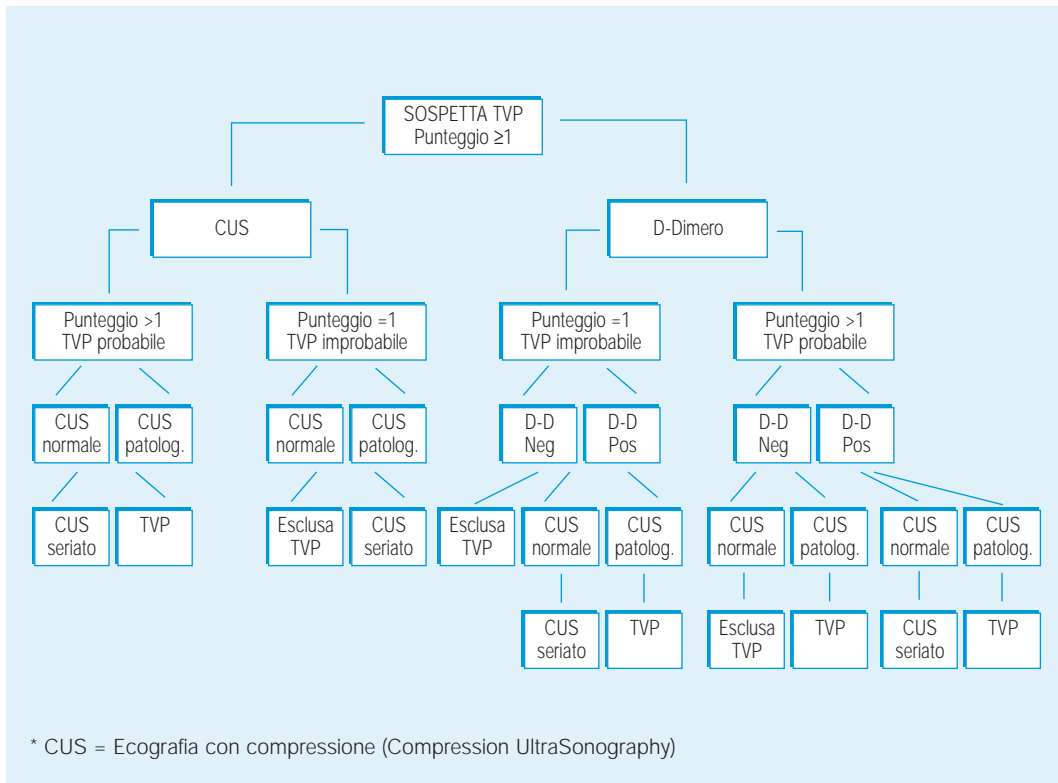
SOSPETTA TVP
Punteggio $\geq 1$

CUS

Punteggio >1
TVP probabile

CUS normale

CUS seriato

CUS patolog.

TVP

Punteggio =1
TVP improbabile

CUS normale

Esclusa TVP

CUS patolog.

CUS seriato

D-Dimero

Punteggio =1
TVP improbabile

D-D Neg

Esclusa TVP

D-D Pos

CUS normale

CUS seriato

CUS patolog.

TVP

Punteggio >1
TVP probabile

D-D Neg

CUS normale

Esclusa TVP

CUS patolog.

TVP

D-D Pos

CUS normale

CUS seriato

CUS patolog.

TVP

* CUS = Ecografia con compressione (Compression UltraSonography)